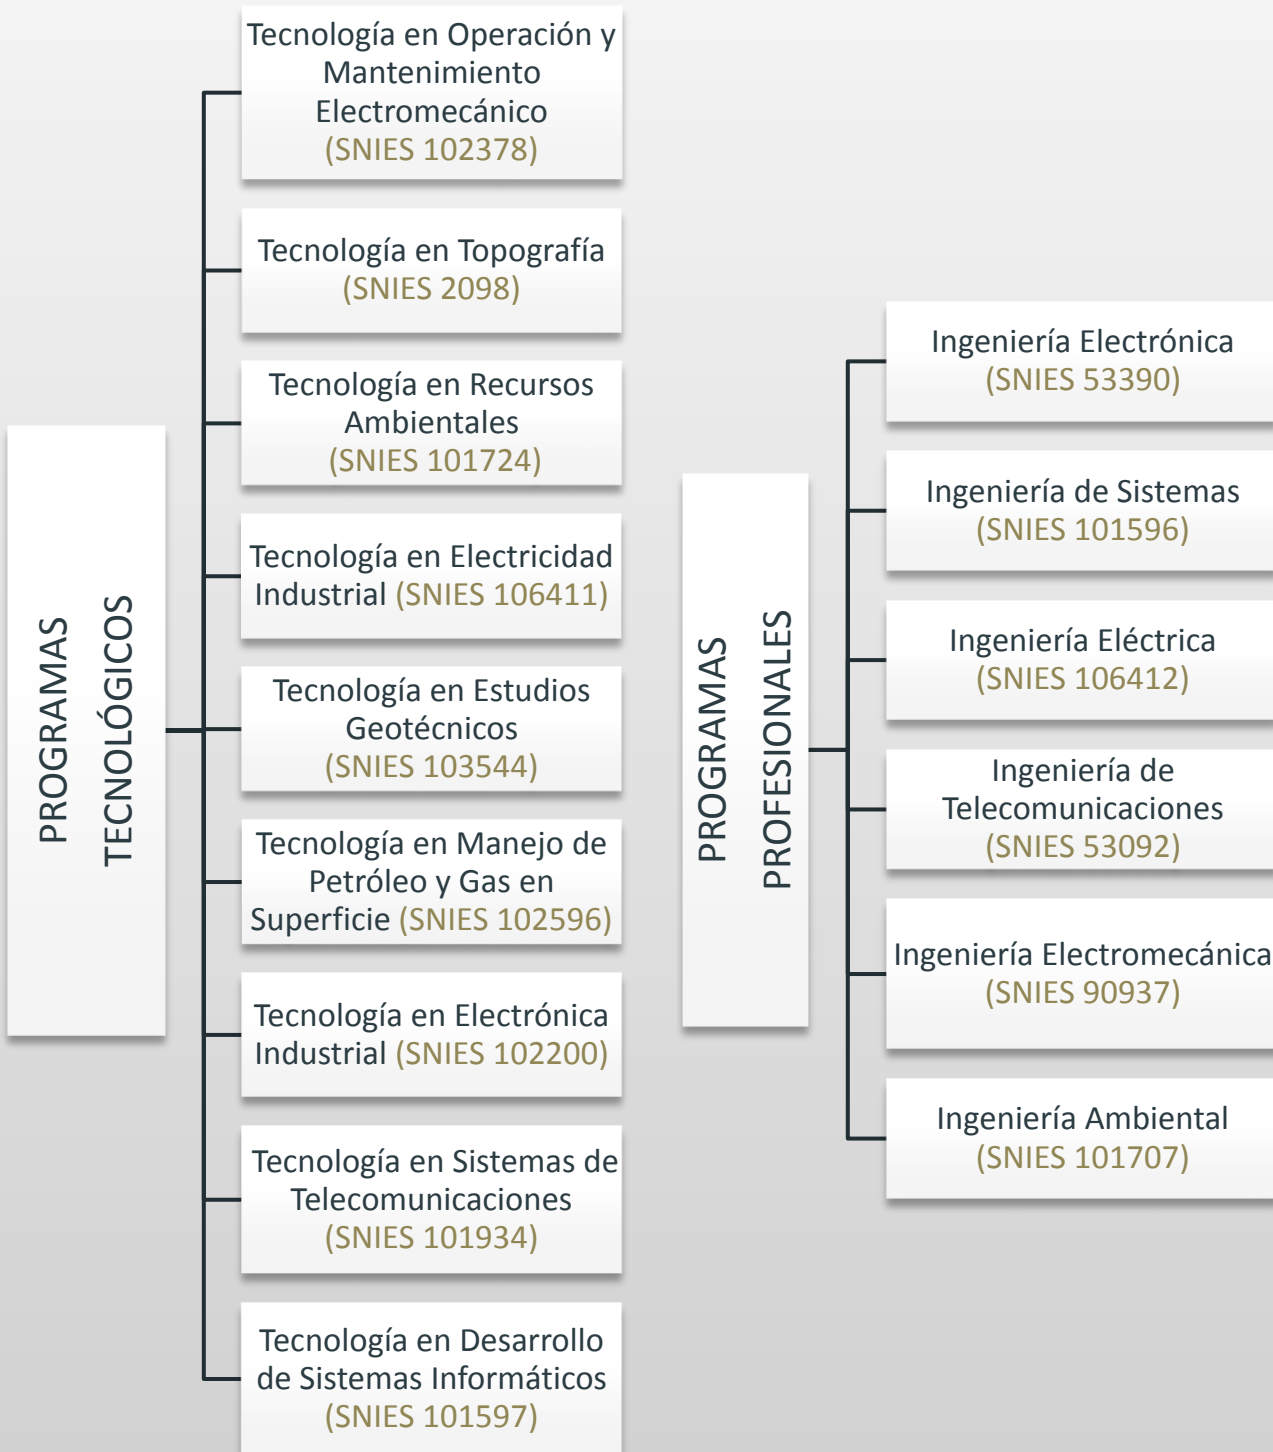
PROGRAMAS TECNOLÓGICOS

Tecnología en Operación y Mantenimiento Electromecánico (SNIES 102378)

Tecnología en Topografía (SNIES 2098)

Tecnología en Recursos Ambientales (SNIES 101724)

Tecnología en Electricidad Industrial (SNIES 106411)

Tecnología en Estudios Geotécnicos (SNIES 103544)

Tecnología en Manejo de Petróleo y Gas en Superficie (SNIES 102596)

Tecnología en Electrónica Industrial (SNIES 102200)

Tecnología en Sistemas de Telecomunicaciones (SNIES 101934)

Tecnología en Desarrollo de Sistemas Informáticos (SNIES 101597)

PROGRAMAS PROFESIONALES

Ingeniería Electrónica (SNIES 53390)

Ingeniería de Sistemas (SNIES 101596)

Ingeniería Eléctrica (SNIES 106412)

Ingeniería de Telecomunicaciones (SNIES 53092)

Ingeniería Electromecánica (SNIES 90937)

Ingeniería Ambiental (SNIES 101707)